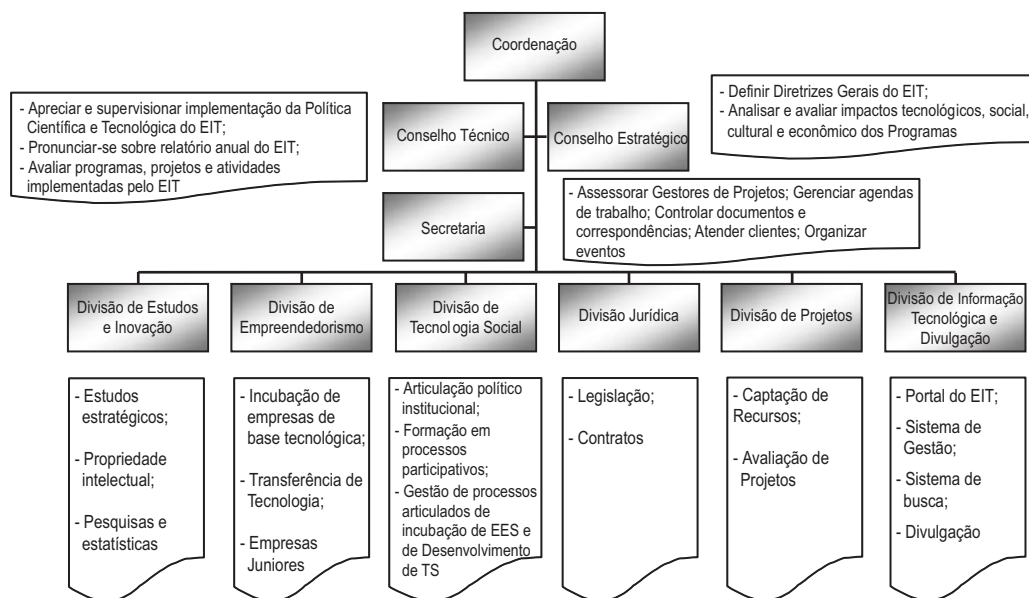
Coordenação

- Apreciar e supervisionar implementação da Política Científica e Tecnológica do EIT;
- Pronunciar-se sobre relatório anual do EIT;
- Avaliar programas, projetos e atividades implementadas pelo EIT

Conselho Técnico

Conselho Estratégico

- Definir Diretrizes Gerais do EIT;
- Analisar e avaliar impactos tecnológicos, social, cultural e econômico dos Programas

Secretaria

- Assessorar Gestores de Projetos; Gerenciar agendas de trabalho; Controlar documentos e correspondências; Atender clientes; Organizar eventos

Divisão de Estudos e Inovação

Divisão de Empreendedorismo

Divisão de Tecnologia Social

Divisão Jurídica

Divisão de Projetos

Divisão de Informação Tecnológica e Divulgação

- Estudos estratégicos;
- Propriedade intelectual;
- Pesquisas e estatísticas

- Incubação de empresas de base tecnológica;
- Transferência de Tecnologia;
- Empresas Juniores

- Articulação político institucional;
- Formação em processos participativos;
- Gestão de processos articulados de incubação de EES e de Desenvolvimento de TS

- Legislação;
- Contratos

- Captação de Recursos;
- Avaliação de Projetos

- Portal do EIT;
- Sistema de Gestão;
- Sistema de busca;
- Divulgação